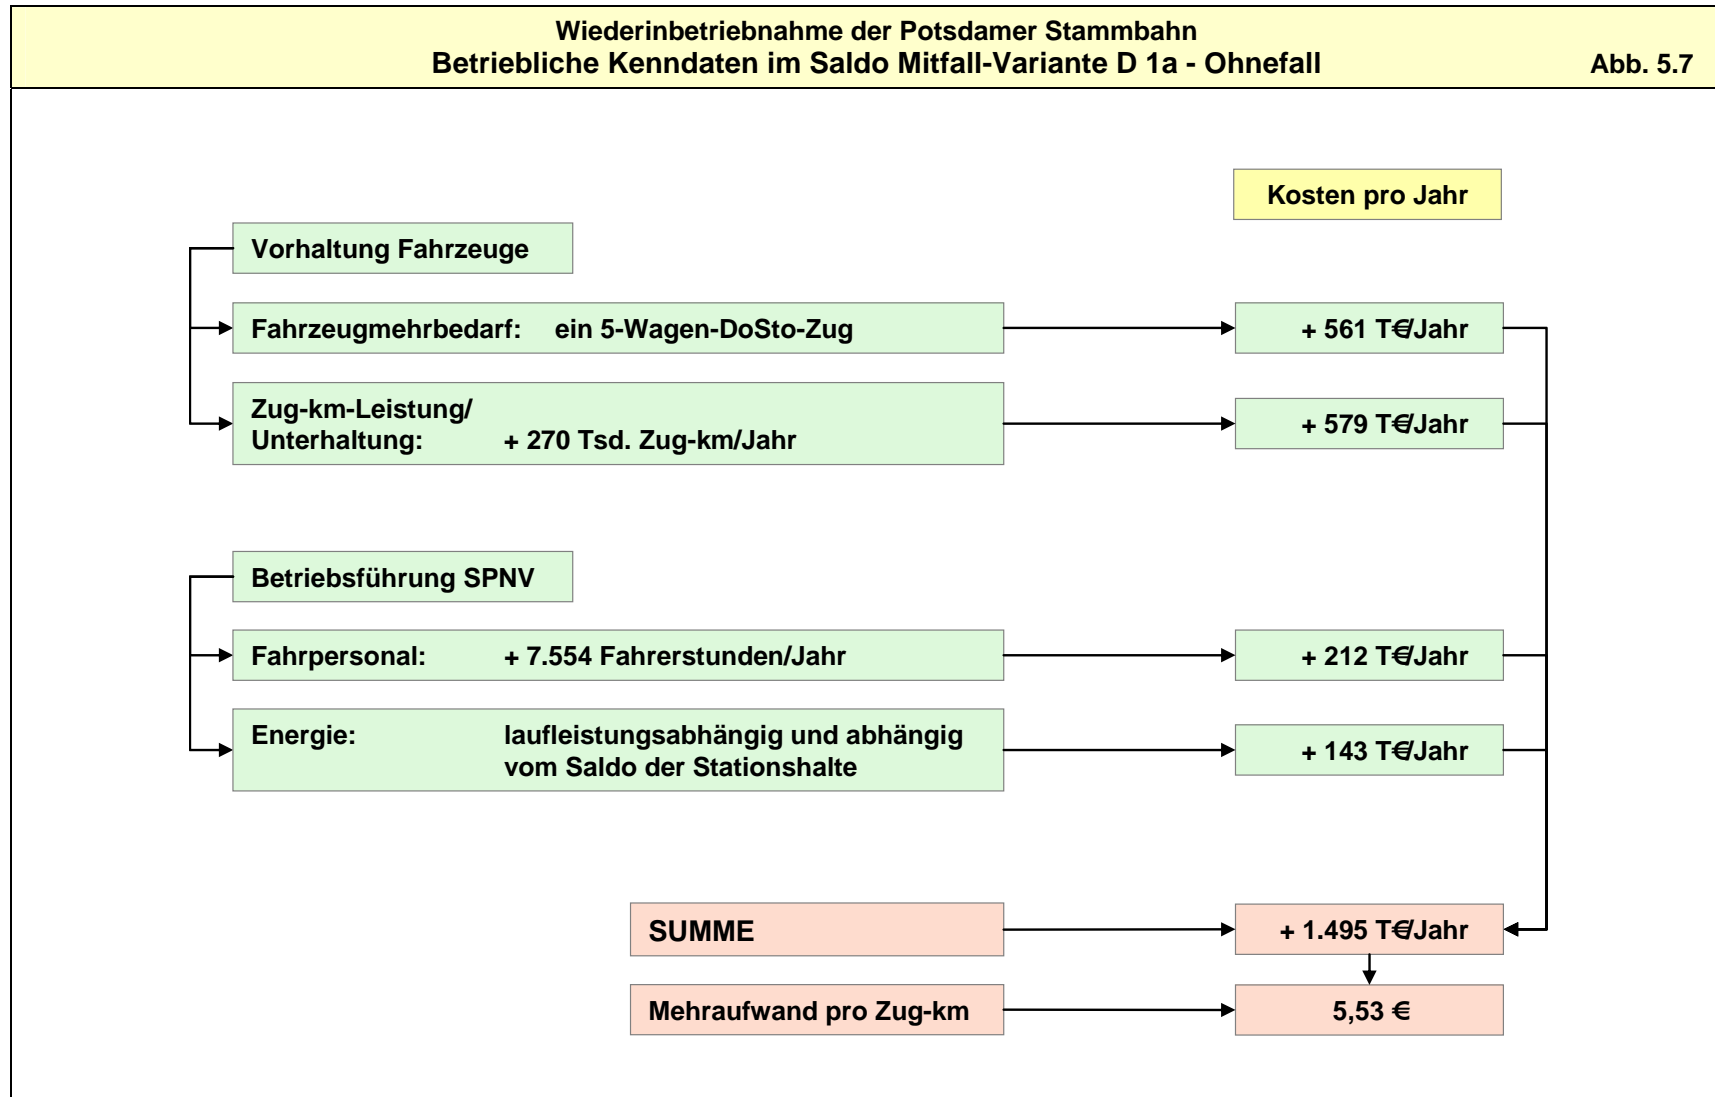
Wiederinbetriebnahme der Potsdamer Stammbahn
Betriebliche Kenndaten im Saldo Mitfall-Variante D 1a - Ohnefall

Abb. 5.7

Kosten pro Jahr

Vorhaltung Fahrzeuge

Fahrzeugmehrbedarf: ein 5-Wagen-DoSto-Zug

+ 561 T€/Jahr

Zug-km-Leistung/ Unterhaltung: + 270 Tsd. Zug-km/Jahr

+ 579 T€/Jahr

Betriebsführung SPNV

Fahrpersonal: + 7.554 Fahrerstunden/Jahr

+ 212 T€/Jahr

Energie: laufleistungsabhängig und abhängig vom Saldo der Stationshalte

+ 143 T€/Jahr

SUMME

+ 1.495 T€/Jahr

Mehraufwand pro Zug-km

5,53 €